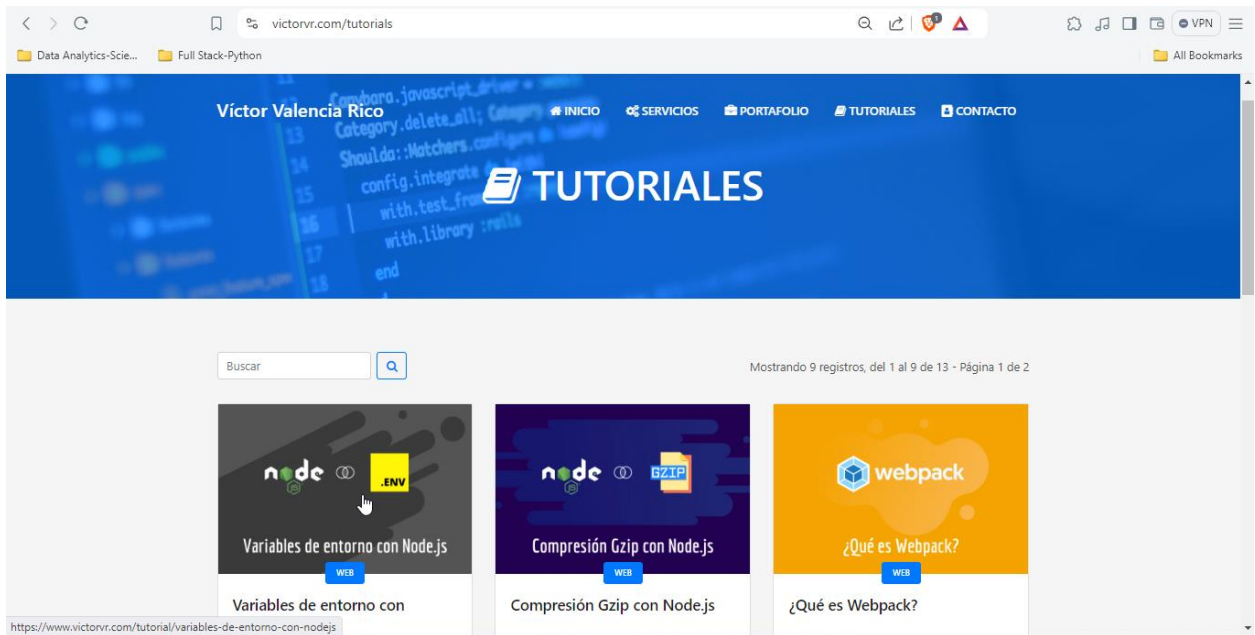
victorvr.com/tutorials

VPN

Data Analytics-Scie...
Full Stack-Python
All Bookmarks

Víctor Valencia Rico
INICIO
SERVICIOS
PORTAFOLIO
TUTORIALES
CONTACTO

Combobox.javascript_driver =
Category.delete_all; Category
Shoulda::Matchers.configure do
config.integrate do
with.test_fra
with.library :rails
end

TUTORIALES

Buscar

Mostrando 9 registros, del 1 al 9 de 13 - Página 1 de 2

node .ENV
Variables de entorno con Node.js
WEB
Variables de entorno con

node GZIP
Compresión Gzip con Node.js
WEB
Compresión Gzip con Node.js

webpack
¿Qué es Webpack?
WEB
¿Qué es Webpack?

https://www.victorvr.com/tutorial/variables-de-entorno-con-nodejs